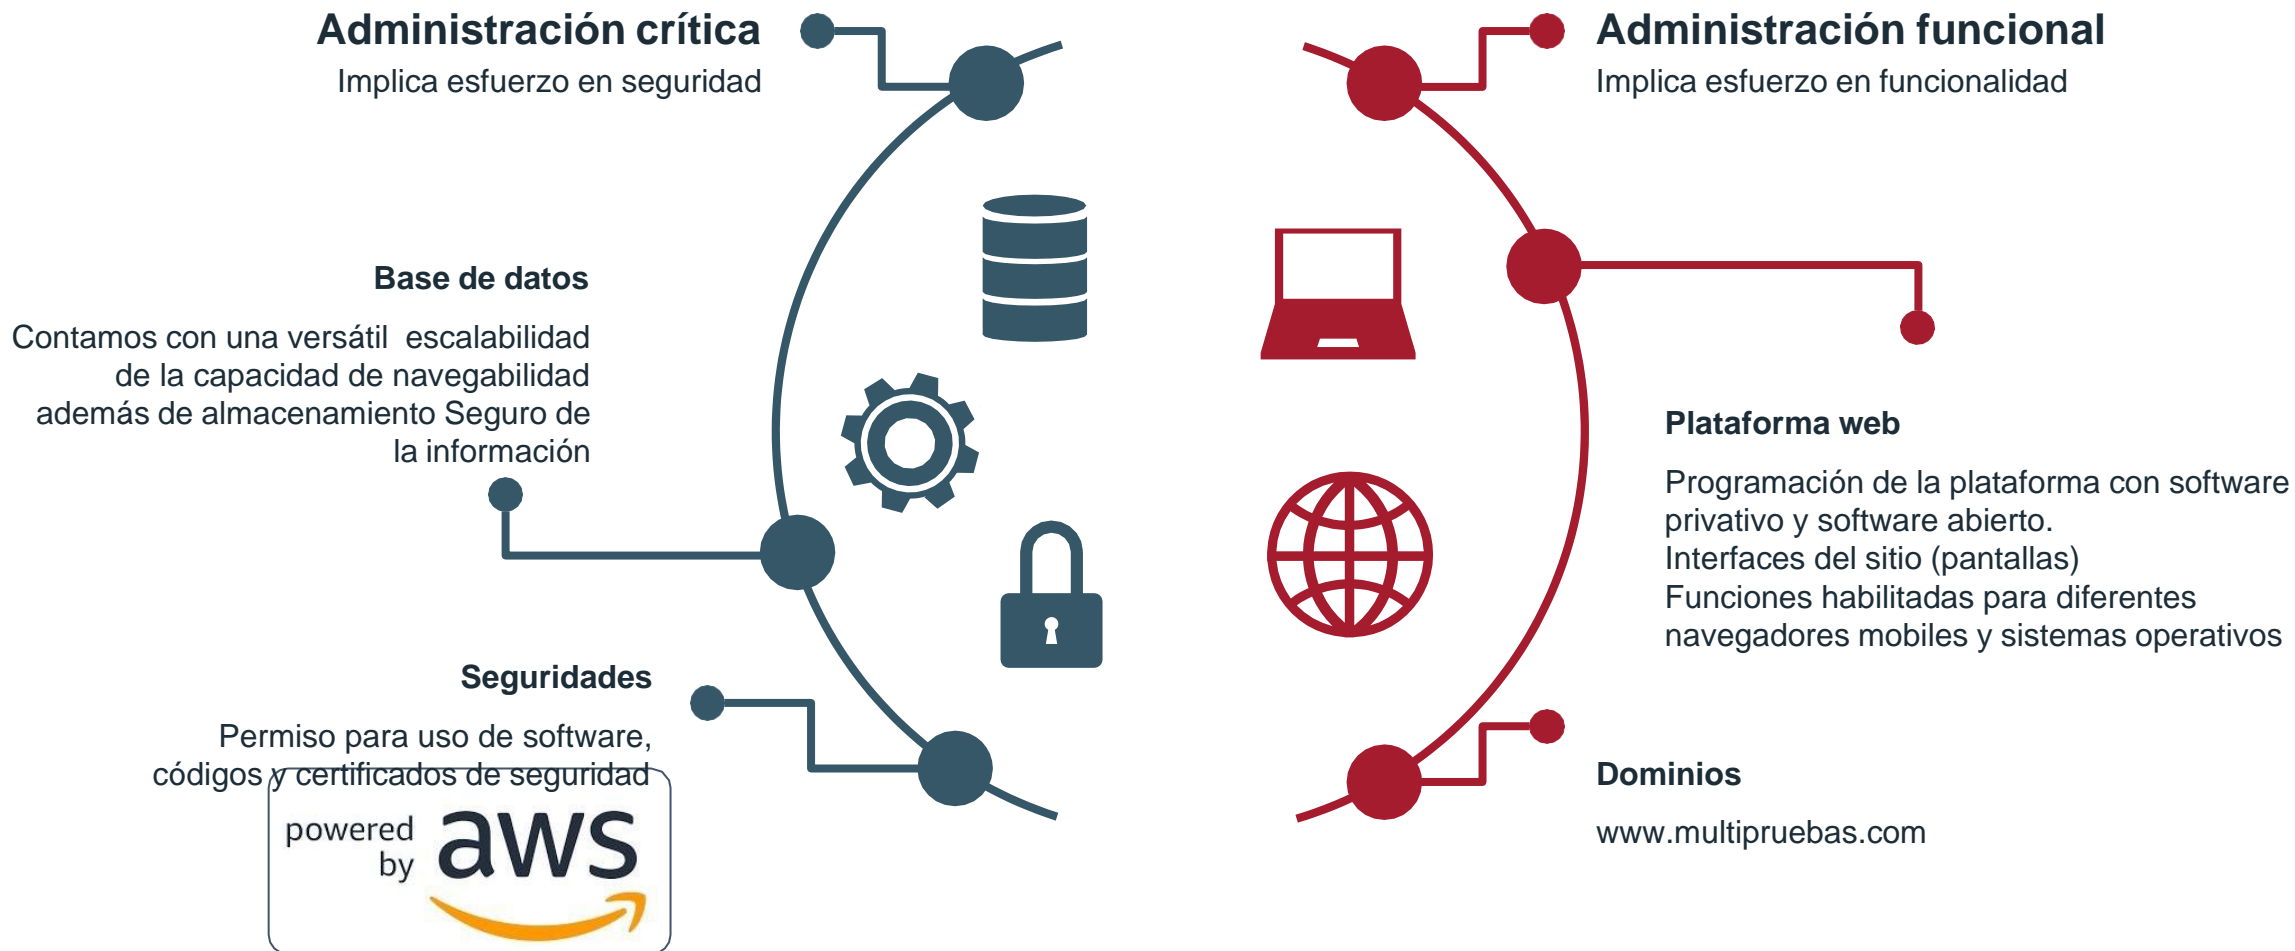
Administración crítica
Implica esfuerzo en seguridad

Administración funcional
Implica esfuerzo en funcionalidad

Base de datos

Contamos con una versátil escalabilidad de la capacidad de navegabilidad además de almacenamiento Seguro de la información

Plataforma web

Programación de la plataforma con software privativo y software abierto.
Interfaces del sitio (pantallas)
Funciones habilitadas para diferentes navegadores mobiles y sistemas operativos

Seguridades

Permiso para uso de software, códigos y certificados de seguridad

powered by aws

Dominios

www.multipruebas.com